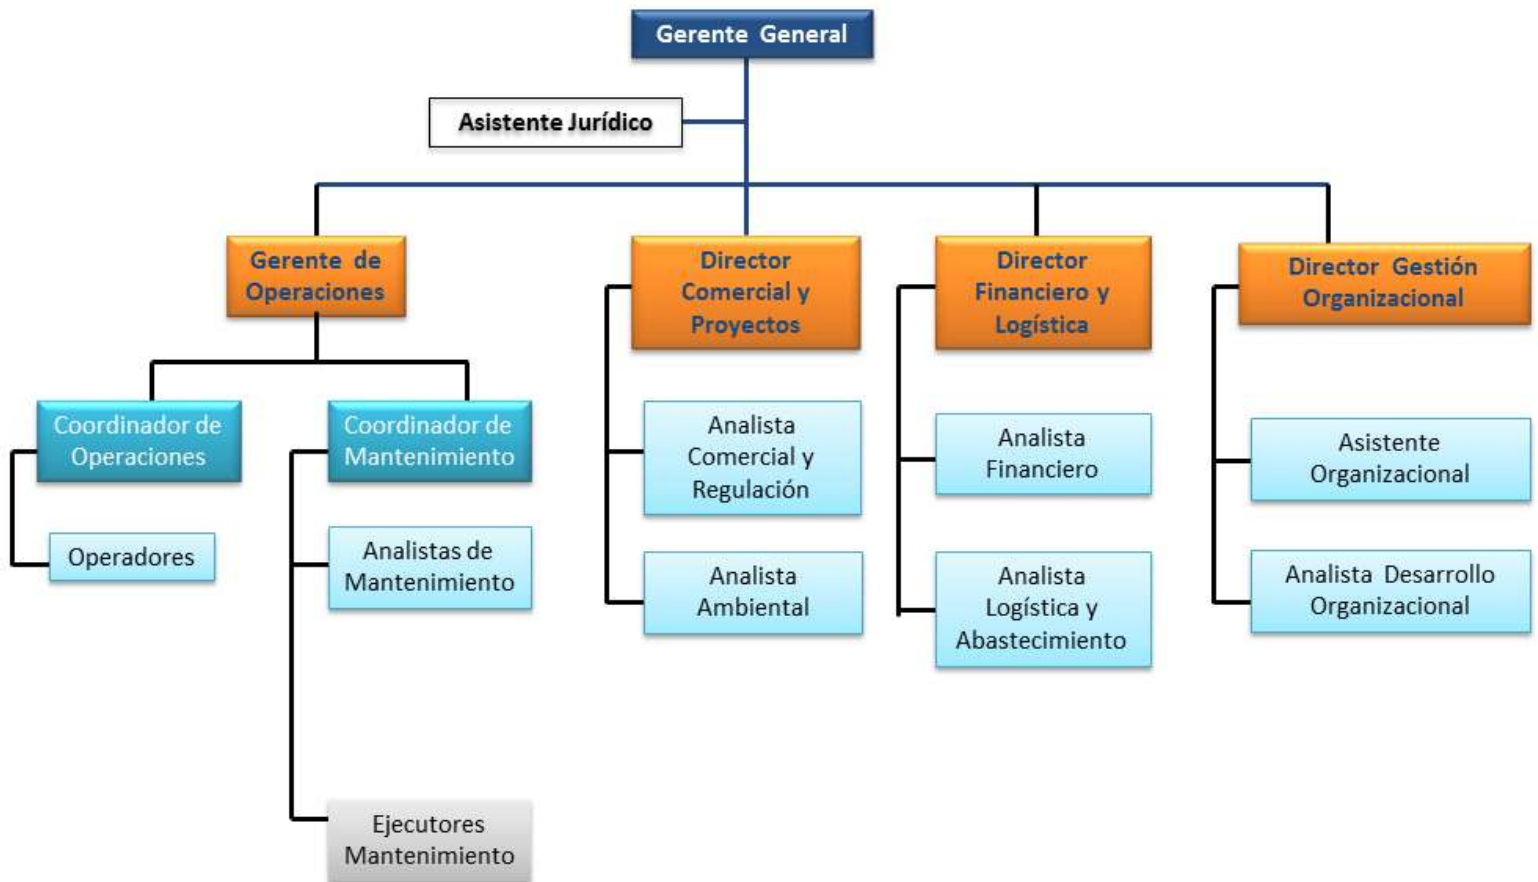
Gerente General

Asistente Jurídico

Gerente de Operaciones

Coordinador de Operaciones

Operadores

Coordinador de Mantenimiento

Analistas de Mantenimiento

Ejecutores Mantenimiento

Director Comercial y Proyectos

Analista Comercial y Regulación

Analista Ambiental

Director Financiero y Logística

Analista Financiero

Analista Logística y Abastecimiento

Director Gestión Organizacional

Asistente Organizacional

Analista Desarrollo Organizacional